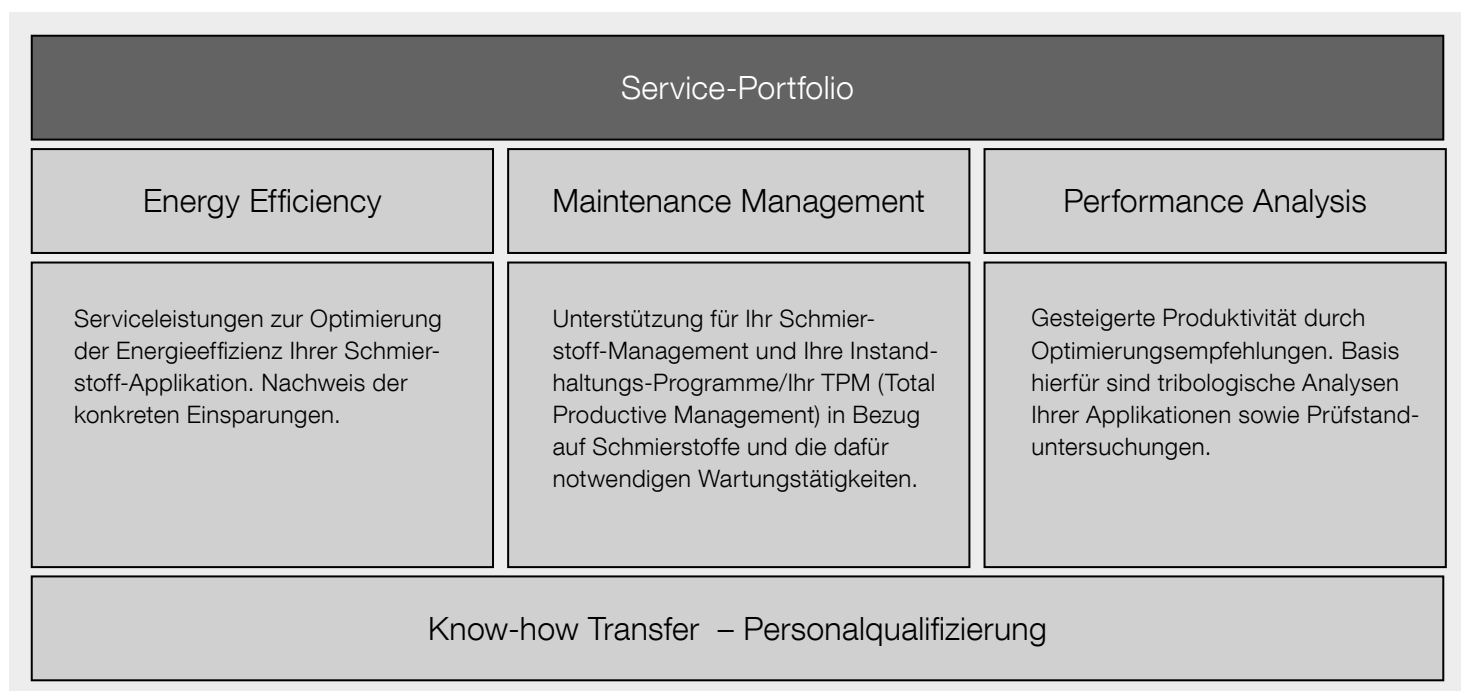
Service-Portfolio

Energy Efficiency

Maintenance Management

Performance Analysis

Serviceleistungen zur Optimierung der Energieeffizienz Ihrer Schmierstoff-Applikation. Nachweis der konkreten Einsparungen.

Unterstützung für Ihr Schmierstoff-Management und Ihre Instandhaltungs-Programme/Ihr TPM (Total Productive Management) in Bezug auf Schmierstoffe und die dafür notwendigen Wartungstätigkeiten.

Gesteigerte Produktivität durch Optimierungsempfehlungen. Basis hierfür sind tribologische Analysen Ihrer Applikationen sowie Prüfstanduntersuchungen.

Know-how Transfer – Personalqualifizierung